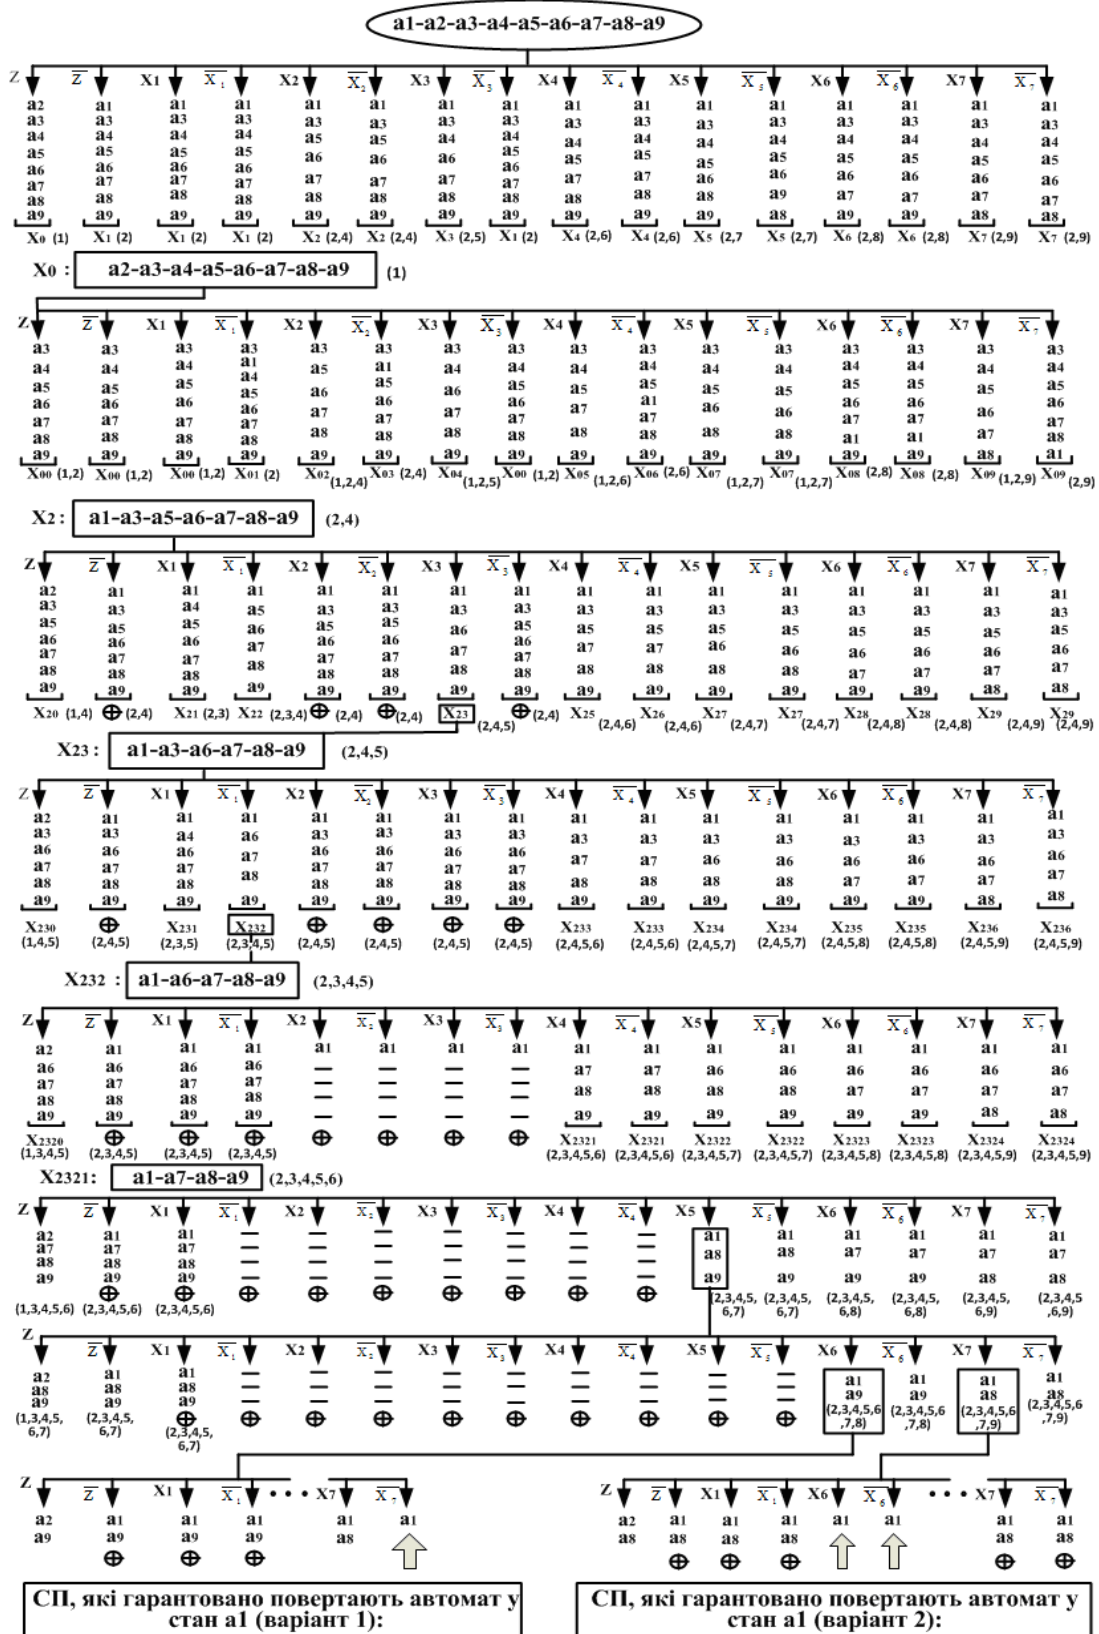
a1-a2-a3-a4-a5-a6-a7-a8-a9

| Z | $\overline{Z}$ | X1 | $\overline{X_1}$ | X2 | $\overline{X_2}$ | X3 | $\overline{X_3}$ | X4 | $\overline{X_4}$ | X5 | $\overline{X_5}$ | X6 | $\overline{X_6}$ | X7 | $\overline{X_7}$ |
|---|---|---|---|---|---|---|---|---|---|---|---|---|---|---|---|
| a2 a3 a4 a5 a6 a7 a8 a9 | a1 a3 a4 a5 a6 a7 a8 a9 | a1 a3 a4 a5 a6 a7 a8 a9 | a1 a3 a4 a5 a6 a7 a8 a9 | a1 a3 a5 a6 a7 a8 a9 | a1 a3 a5 a6 a7 a8 a9 | a1 a3 a4 a6 a7 a8 a9 | a1 a3 a4 a5 a6 a7 a8 a9 | a1 a3 a4 a5 a7 a8 a9 | a1 a3 a4 a5 a7 a8 a9 | a1 a3 a4 a5 a6 a8 a9 | a1 a3 a4 a5 a6 a9 a8 | a1 a3 a4 a5 a6 a7 a9 | a1 a3 a4 a5 a6 a7 a9 | a1 a3 a4 a5 a6 a7 a8 | a1 a3 a4 a5 a6 a7 a8 |
| X0 (1) | X1 (2) | X1 (2) | X1 (2) | X2 (2,4) | X2 (2,4) | X3 (2,5) | X1 (2) | X4 (2,6) | X4 (2,6) | X5 (2,7 | X5 (2,7) | X6 (2,8) | X6 (2,8) | X7 (2,9) | X7 (2,9) |

X0 : a2-a3-a4-a5-a6-a7-a8-a9 (1)

| Z | $\overline{Z}$ | X1 | $\overline{X_1}$ | X2 | $\overline{X_2}$ | X3 | $\overline{X_3}$ | X4 | $\overline{X_4}$ | X5 | $\overline{X_5}$ | X6 | $\overline{X_6}$ | X7 | $\overline{X_7}$ |
|---|---|---|---|---|---|---|---|---|---|---|---|---|---|---|---|
| a3 a4 a5 a6 a7 a8 a9 | a3 a4 a5 a6 a7 a8 a9 | a3 a4 a5 a6 a7 a8 a9 | a3 a1 a4 a5 a6 a7 a8 a9 | a3 a5 a6 a7 a8 a9 | a3 a1 a5 a6 a7 a8 a9 | a3 a4 a6 a7 a8 a9 | a3 a4 a5 a6 a7 a8 a9 | a3 a4 a5 a7 a8 a9 | a3 a4 a5 a1 a7 a8 a9 | a3 a4 a5 a6 a8 a9 | a3 a4 a5 a6 a8 a9 | a3 a4 a5 a6 a7 a1 a9 | a3 a4 a5 a6 a7 a1 a9 | a3 a4 a5 a6 a7 a8 | a3 a4 a5 a6 a7 a8 a1 |
| X00 (1,2) | X00 (1,2) | X00 (1,2) | X01 (2) | X02 (1,2,4) | X03 (2,4) | X04 (1,2,5) | X00 (1,2) | X05 (1,2,6) | X06 (2,6) | X07 (1,2,7) | X07 (1,2,7) | X08 (2,8) | X08 (2,8) | X09 (1,2,9) | X09 (2,9) |

X2 : a1-a3-a5-a6-a7-a8-a9 (2,4)

| Z | $\overline{Z}$ | X1 | $\overline{X_1}$ | X2 | $\overline{X_2}$ | X3 | $\overline{X_3}$ | X4 | $\overline{X_4}$ | X5 | $\overline{X_5}$ | X6 | $\overline{X_6}$ | X7 | $\overline{X_7}$ |
|---|---|---|---|---|---|---|---|---|---|---|---|---|---|---|---|
| a2 a3 a5 a6 a7 a8 a9 | a1 a3 a5 a6 a7 a8 a9 | a1 a4 a5 a6 a7 a8 a9 | a1 a5 a6 a7 a8 a9 | a1 a3 a5 a6 a7 a8 a9 | a1 a3 a5 a6 a7 a8 a9 | a1 a3 a6 a7 a8 a9 | a1 a3 a5 a6 a7 a8 a9 | a1 a3 a5 a7 a8 a9 | a1 a3 a5 a7 a8 a9 | a1 a3 a5 a6 a8 a9 | a1 a3 a5 a6 a8 a9 | a1 a3 a5 a6 a7 a9 | a1 a3 a5 a6 a7 a9 | a1 a3 a5 a6 a7 a8 | a1 a3 a5 a6 a7 a8 |
| X20 (1,4) | ⊕ (2,4) | X21 (2,3) | X22 (2,3,4) | ⊕ (2,4) | ⊕ (2,4) | X23 (2,4,5) | ⊕ (2,4) | X25 (2,4,6) | X26 (2,4,6) | X27 (2,4,7) | X27 (2,4,7) | X28 (2,4,8) | X28 (2,4,8) | X29 (2,4,9) | X29 (2,4,9) |

X23 : a1-a3-a6-a7-a8-a9 (2,4,5)

| Z | $\overline{Z}$ | X1 | $\overline{X_1}$ | X2 | $\overline{X_2}$ | X3 | $\overline{X_3}$ | X4 | $\overline{X_4}$ | X5 | $\overline{X_5}$ | X6 | $\overline{X_6}$ | X7 | $\overline{X_7}$ |
|---|---|---|---|---|---|---|---|---|---|---|---|---|---|---|---|
| a2 a3 a6 a7 a8 a9 | a1 a3 a6 a7 a8 a9 | a1 a4 a6 a7 a8 a9 | a1 a6 a7 a8 a9 | a1 a3 a6 a7 a8 a9 | a1 a3 a6 a7 a8 a9 | a1 a3 a6 a7 a8 a9 | a1 a3 a6 a7 a8 a9 | a1 a3 a7 a8 a9 | a1 a3 a7 a8 a9 | a1 a3 a6 a8 a9 | a1 a3 a6 a8 a9 | a1 a3 a6 a7 a9 | a1 a3 a6 a7 a9 | a1 a3 a6 a7 a8 | a1 a3 a6 a7 a8 |
| X230 (1,4,5) | ⊕ (2,4,5) | X231 (2,3,5) | X232 (2,3,4,5) | ⊕ (2,4,5) | ⊕ (2,4,5) | ⊕ (2,4,5) | ⊕ (2,4,5) | X233 (2,4,5,6) | X233 (2,4,5,6) | X234 (2,4,5,7) | X234 (2,4,5,7) | X235 (2,4,5,8) | X235 (2,4,5,8) | X236 (2,4,5,9) | X236 (2,4,5,9) |

X232 : a1-a6-a7-a8-a9 (2,3,4,5)

| Z | $\overline{Z}$ | X1 | $\overline{X_1}$ | X2 | $\overline{X_2}$ | X3 | $\overline{X_3}$ | X4 | $\overline{X_4}$ | X5 | $\overline{X_5}$ | X6 | $\overline{X_6}$ | X7 | $\overline{X_7}$ |
|---|---|---|---|---|---|---|---|---|---|---|---|---|---|---|---|
| a2 a6 a7 a8 a9 | a1 a6 a7 a8 a9 | a1 a6 a7 a8 a9 | a1 a6 a7 a8 a9 | a1 — — — — | a1 — — — — | a1 — — — — | a1 — — — — | a1 a7 a8 a9 | a1 a7 a8 a9 | a1 a6 a8 a9 | a1 a6 a8 a9 | a1 a6 a7 a9 | a1 a6 a7 a9 | a1 a6 a7 a8 | a1 a6 a7 a8 |
| X2320 (1,3,4,5) | ⊕ (2,3,4,5) | ⊕ (2,3,4,5) | ⊕ (2,3,4,5) | ⊕ | ⊕ | ⊕ | ⊕ | X2321 (2,3,4,5,6) | X2321 (2,3,4,5,6) | X2322 (2,3,4,5,7) | X2322 (2,3,4,5,7) | X2323 (2,3,4,5,8) | X2323 (2,3,4,5,8) | X2324 (2,3,4,5,9) | X2324 (2,3,4,5,9) |

X2321: a1-a7-a8-a9 (2,3,4,5,6)

| Z | $\overline{Z}$ | X1 | $\overline{X_1}$ | X2 | $\overline{X_2}$ | X3 | $\overline{X_3}$ | X4 | $\overline{X_4}$ | X5 | $\overline{X_5}$ | X6 | $\overline{X_6}$ | X7 | $\overline{X_7}$ |
|---|---|---|---|---|---|---|---|---|---|---|---|---|---|---|---|
| a2 a7 a8 a9 | a1 a7 a8 a9 ⊕ | a1 a7 a8 a9 ⊕ | — — — ⊕ | — — — ⊕ | — — — ⊕ | — — — ⊕ | — — — ⊕ | — — — ⊕ | — — — ⊕ | a1 a8 a9 | a1 a8 a9 | a1 a7 a9 | a1 a7 a9 | a1 a7 a8 | a1 a7 a8 |
| (1,3,4,5,6) | (2,3,4,5,6) | (2,3,4,5,6) | | | | | | | | (2,3,4,5,6,7) | (2,3,4,5,6,7) | (2,3,4,5,6,8) | (2,3,4,5,6,8) | (2,3,4,5,6,9) | (2,3,4,5,6,9) |

| Z | $\overline{Z}$ | X1 | $\overline{X_1}$ | X2 | $\overline{X_2}$ | X3 | $\overline{X_3}$ | X4 | $\overline{X_4}$ | X5 | $\overline{X_5}$ | X6 | $\overline{X_6}$ | X7 | $\overline{X_7}$ |
|---|---|---|---|---|---|---|---|---|---|---|---|---|---|---|---|
| a2 a8 a9 | a1 a8 a9 | a1 a8 a9 ⊕ | — — ⊕ | — — ⊕ | — — ⊕ | — — ⊕ | — — ⊕ | — — ⊕ | — — ⊕ | — — | — — ⊕ | a1 a9 | a1 a9 | a1 a8 | a1 a8 |
| (1,3,4,5,6,7) | (2,3,4,5,6,7) | (2,3,4,5,6,7) | | | | | | | | | | (2,3,4,5,6,7,8) | (2,3,4,5,6,7,8) | (2,3,4,5,6,7,9) | (2,3,4,5,6,7,9) |

Z $\overline{Z}$ X1 $\overline{X_1}$ • • • X7 $\overline{X_7}$
a2 a9 | a1 a9 ⊕ | a1 a9 ⊕ | a1 a9 ⊕ | a1 a8 | a1

Z $\overline{Z}$ X1 $\overline{X_1}$ X6 $\overline{X_6}$ • • • X7 $\overline{X_7}$
a2 a8 | a1 a8 ⊕ | a1 a8 ⊕ | a1 a8 ⊕ | a1 | a1 | a1 a8 ⊕ | a1 a8 ⊕

СП, які гарантовано повертають автомат у стан a1 (варіант 1):

СП, які гарантовано повертають автомат у стан a1 (варіант 2):